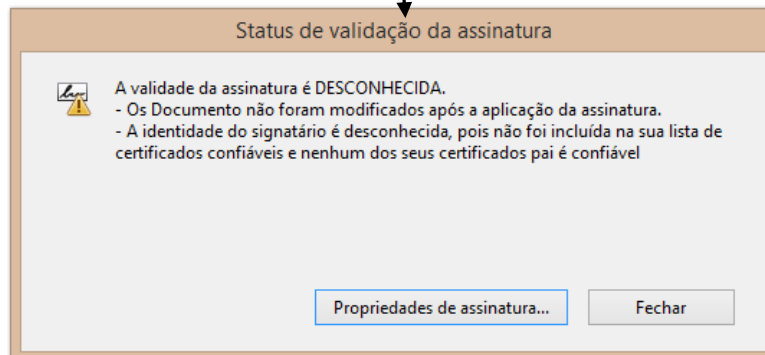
Status de validação da assinatura

A validade da assinatura é DESCONHECIDA.
- Os Documento não foram modificados após a aplicação da assinatura.
- A identidade do signatário é desconhecida, pois não foi incluída na sua lista de certificados confiáveis e nenhum dos seus certificados pai é confiável

Propriedades de assinatura...

Fechar